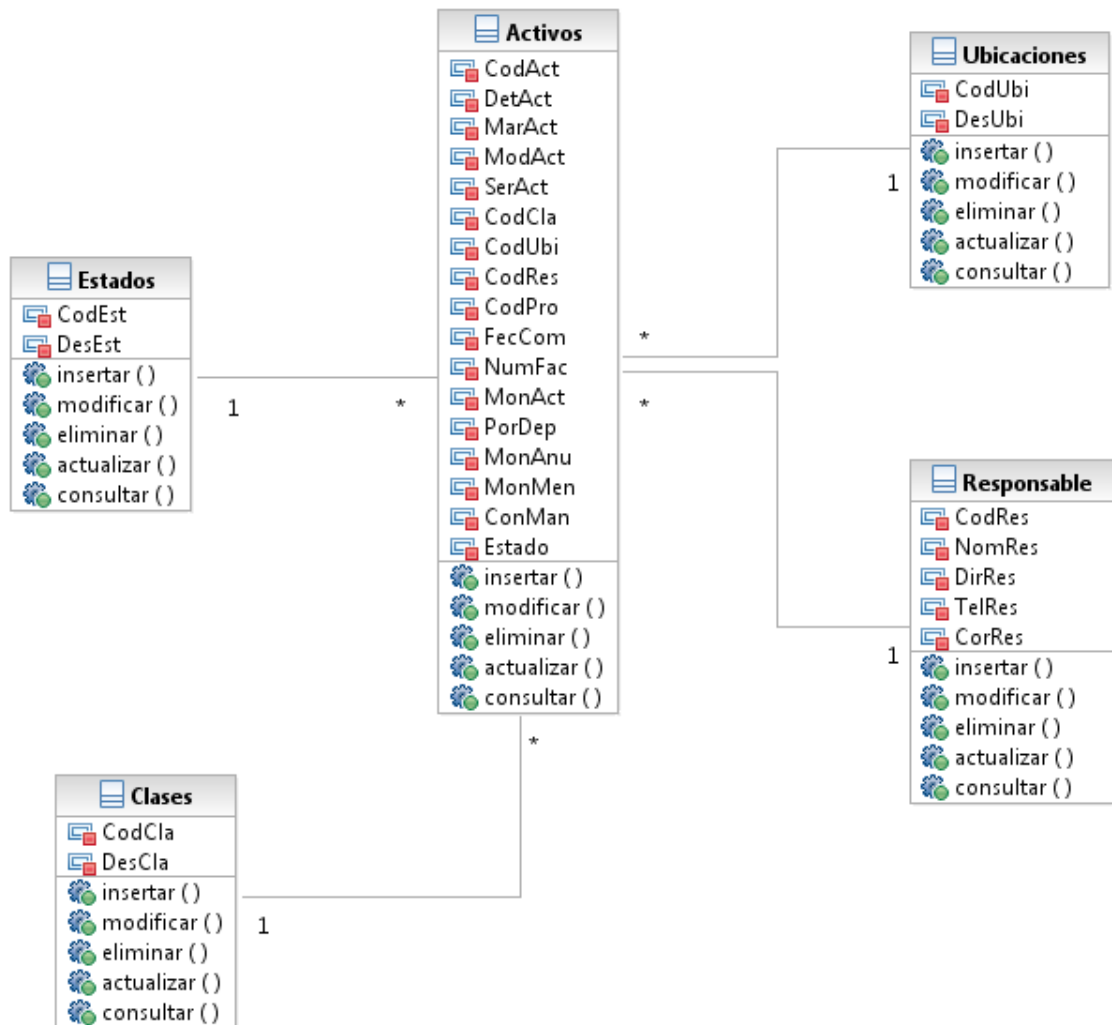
Activos
CodAct
DetAct
MarAct
ModAct
SerAct
CodCla
CodUbi
CodRes
CodPro
FecCom
NumFac
MonAct
PorDep
MonAnu
MonMen
ConMan
Estado
insertar ()
modificar ()
eliminar ()
actualizar ()
consultar ()

Ubicaciones
CodUbi
DesUbi
insertar ()
modificar ()
eliminar ()
actualizar ()
consultar ()

Estados
CodEst
DesEst
insertar ()
modificar ()
eliminar ()
actualizar ()
consultar ()

Responsable
CodRes
NomRes
DirRes
TelRes
CorRes
insertar ()
modificar ()
eliminar ()
actualizar ()
consultar ()

Clases
CodCla
DesCla
insertar ()
modificar ()
eliminar ()
actualizar ()
consultar ()

1
*
1
*
*
1
*
1